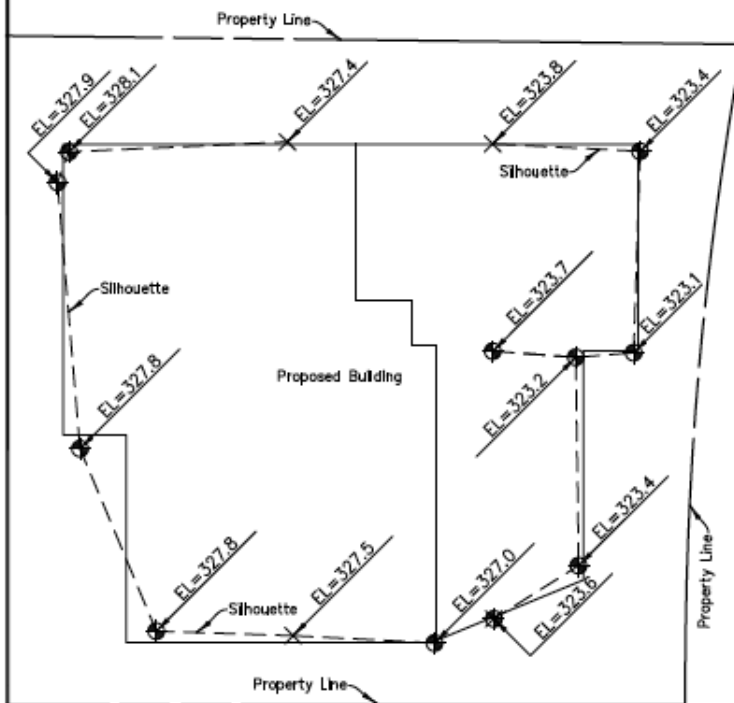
Property Line

EL=327.9
EL=328.1
EL=327.4
EL=323.8
EL=323.4

Silhouette

Silhouette

EL=323.7
EL=323.1

EL=327.8

Proposed Building

EL=323.2

EL=323.4

EL=327.8
EL=327.5
EL=327.0
EL=323.6

Silhouette

Property Line

Property Line